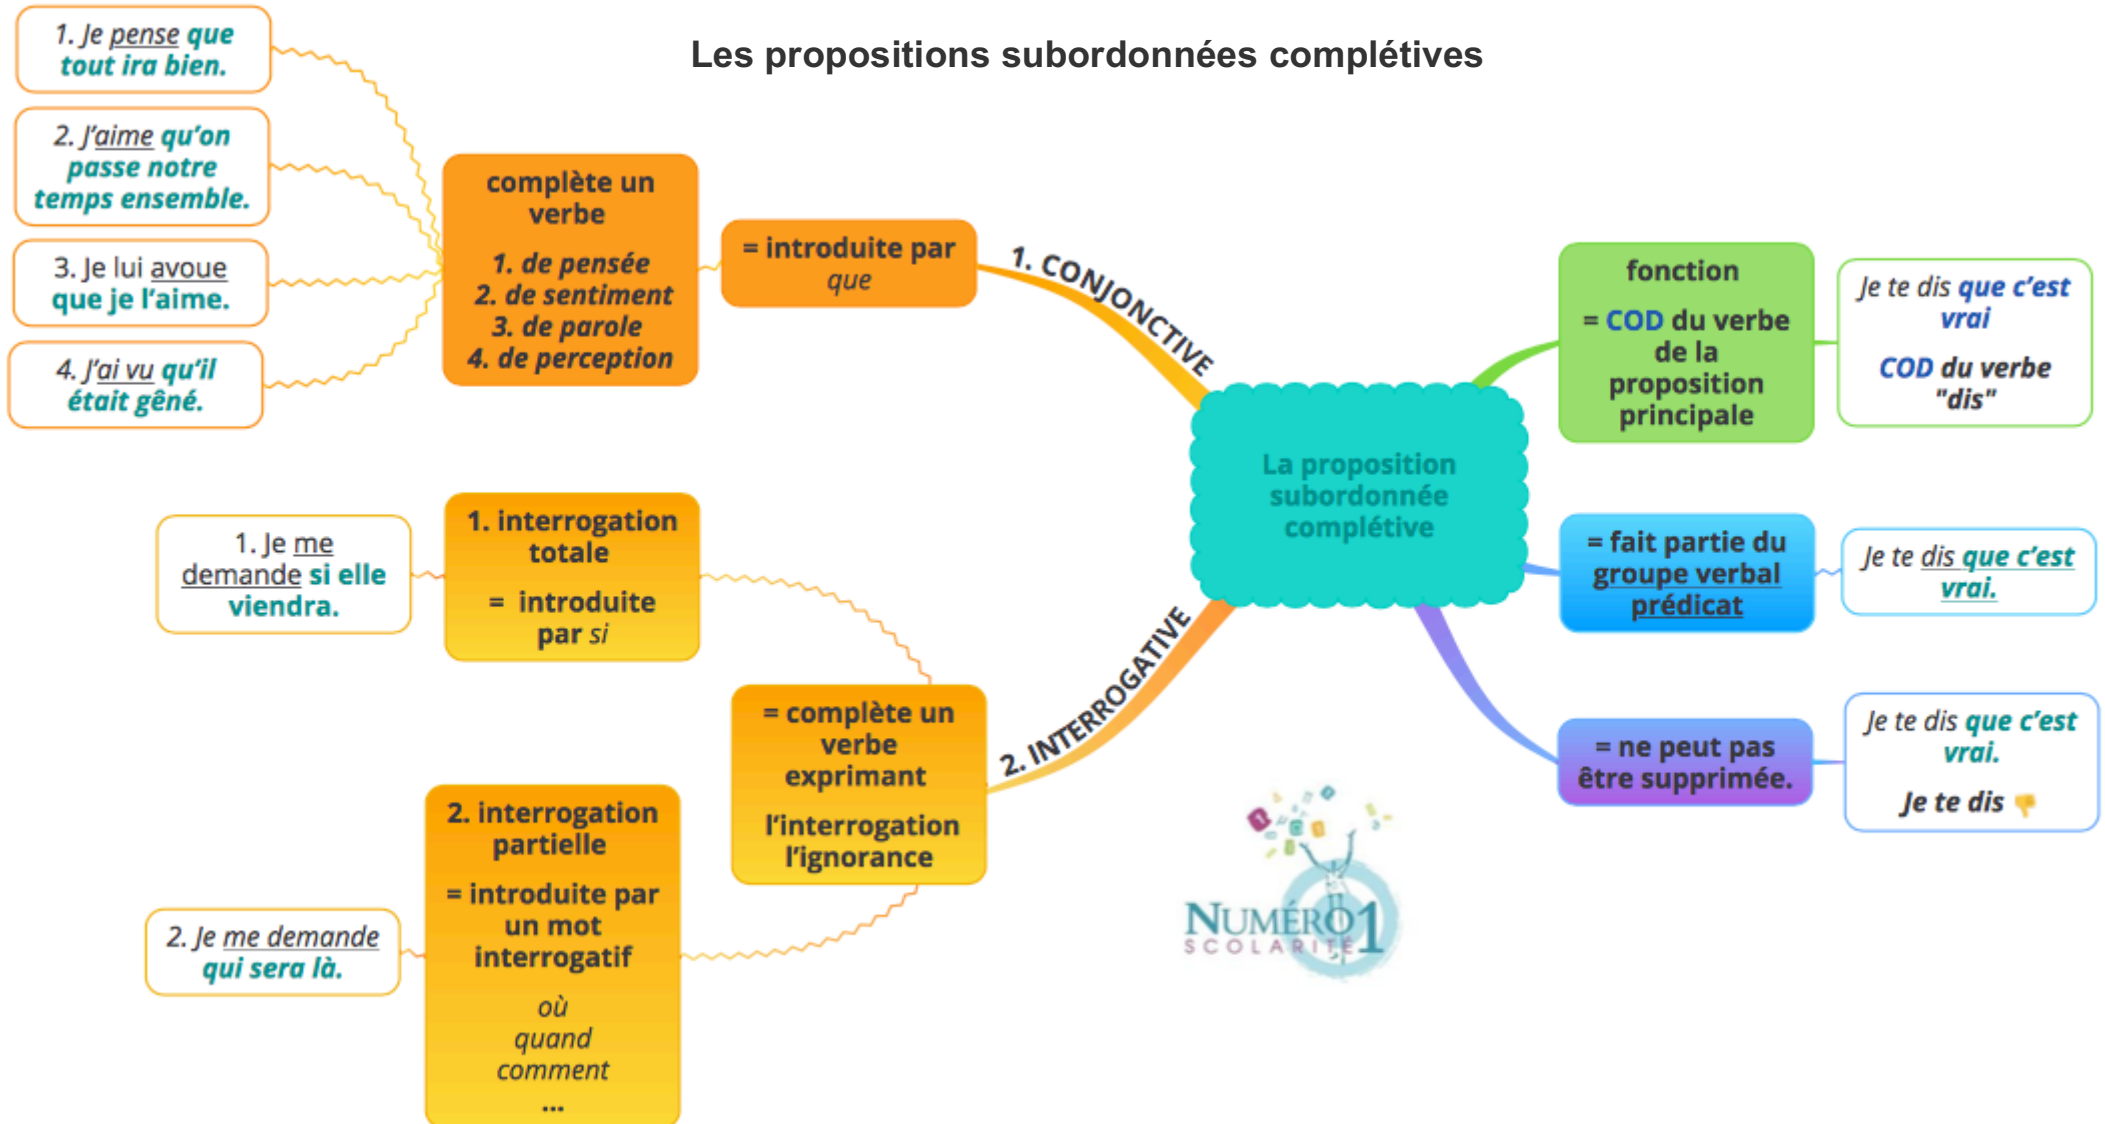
Les propositions subordonnées complétives

La proposition subordonnée complétive

1. CONJONCTIVE

= introduite par que

complète un verbe

1. de pensée
2. de sentiment
3. de parole
4. de perception

1. Je pense que tout ira bien.

2. J'aime qu'on passe notre temps ensemble.

3. Je lui avoue que je l'aime.

4. J'ai vu qu'il était gêné.

2. INTERROGATIVE

= complète un verbe exprimant

l'interrogation
l'ignorance

1. interrogation totale

= introduite par si

1. Je me demande si elle viendra.

2. interrogation partielle

= introduite par un mot interrogatif

où
quand
comment
...

2. Je me demande qui sera là.

fonction

= COD du verbe de la proposition principale

Je te dis que c'est vrai

COD du verbe "dis"

= fait partie du groupe verbal prédicat

Je te dis que c'est vrai.

= ne peut pas être supprimée.

Je te dis que c'est vrai.

Je te dis

NUMÉRO 1
SCOLARITÉ